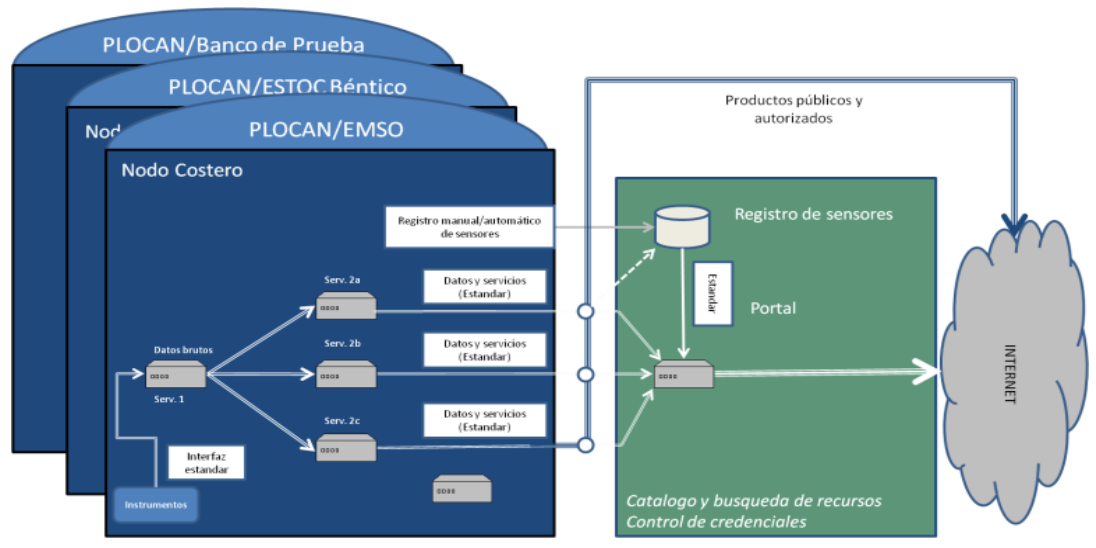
PLOCAN/Banco de Prueba

PLOCAN/ESTOC Béntico

Nod

PLOCAN/EMSO

Nodo Costero

Productos públicos y autorizados

Registro manual/automático de sensores

Registro de sensores

Estandar

Portal

Serv. 2a

Datos y servicios (Estandar)

Serv. 2b

Datos y servicios (Estandar)

Serv. 2c

Datos y servicios (Estandar)

Datos brutos

Serv. 1

Interfaz estandar

Instrumentos

INTERNET

Catalogo y busqueda de recursos
Control de credenciales